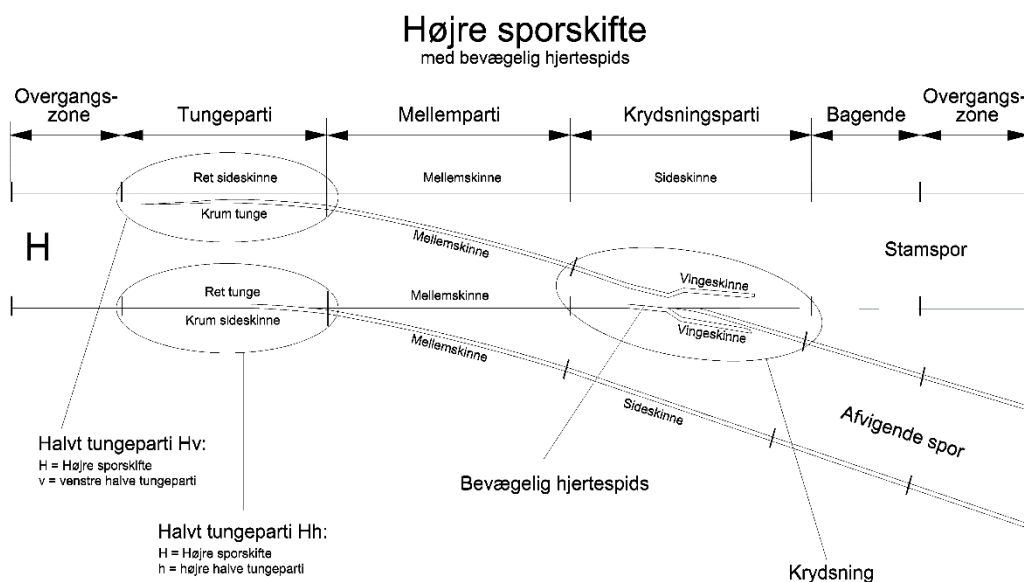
Højre sporskifte
med bevægelig hjertespids

Overgangs-zone

Tungeparti

Mellemparti

Krydsningsparti

Bagende

Overgangs-zone

Ret sideskinne

Krum tunge

Mellemskinne

Sideskinne

H

Mellemskinne

Stamspor

Vingeskinne

Ret tunge

Krum sideskinne

Mellemskinne

Vingeskinne

Mellemskinne

Sideskinne

Afvigende spor

Halvt tungeparti Hv:
H = Højre sporskifte
v = venstre halve tungeparti

Bevægelig hjertespids

Halvt tungeparti Hh:
H = Højre sporskifte
h = højre halve tungeparti

Krydsning